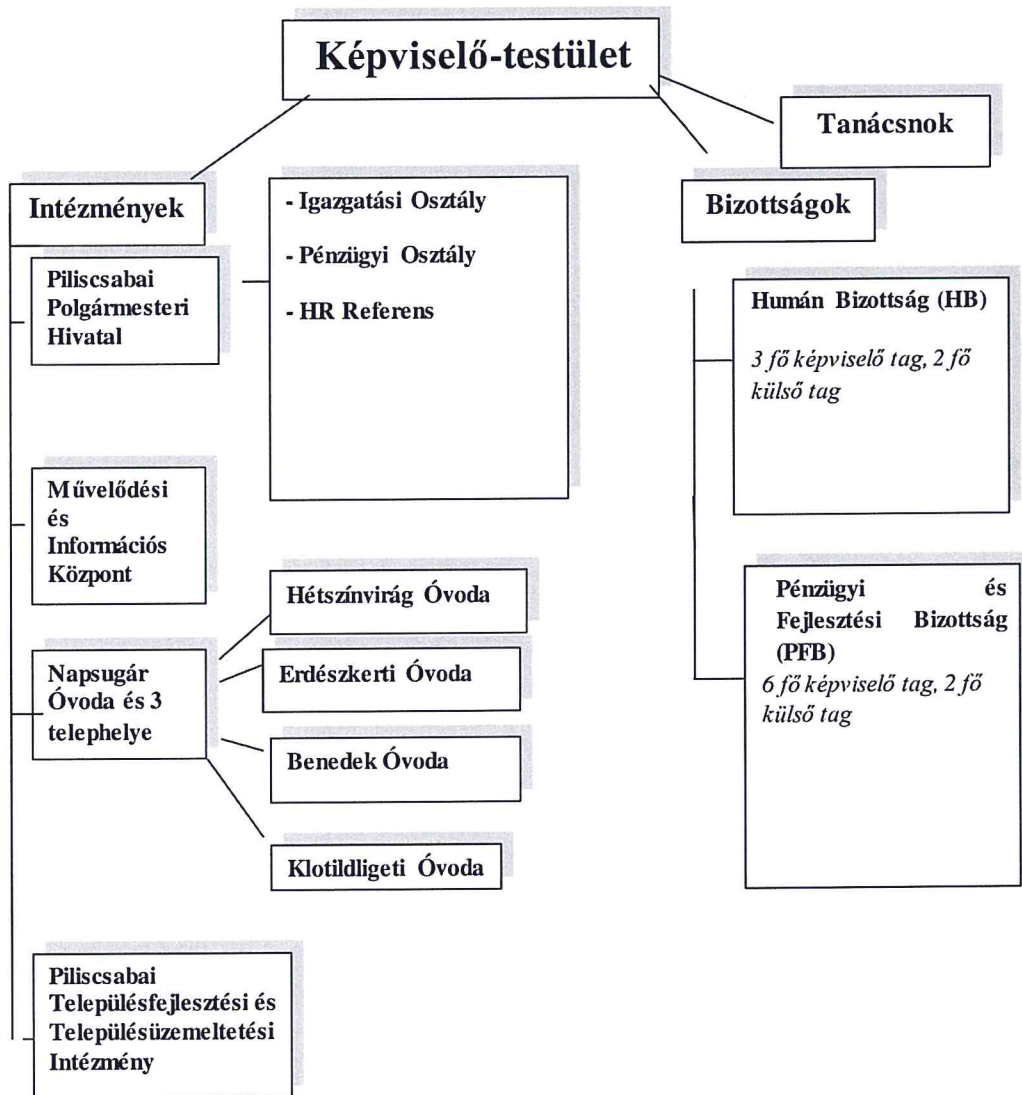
Képviselő-testület

Tanácsnok

Intézmények

- Igazgatási Osztály

- Pénzügyi Osztály

- HR Referens

Bizottságok

Piliscsabai Polgármesteri Hivatal

Humán Bizottság (HB)

3 fő képviselő tag, 2 fő külső tag

Művelődési és Információs Központ

Hétszínvirág Óvoda

Pénzügyi és Fejlesztési Bizottság (PFB)

6 fő képviselő tag, 2 fő külső tag

Napsugár Óvoda és 3 telephelye

Erdészkerti Óvoda

Benedek Óvoda

Klotildligeti Óvoda

Piliscsabai Településfejlesztési és Településüzemeltetési Intézmény